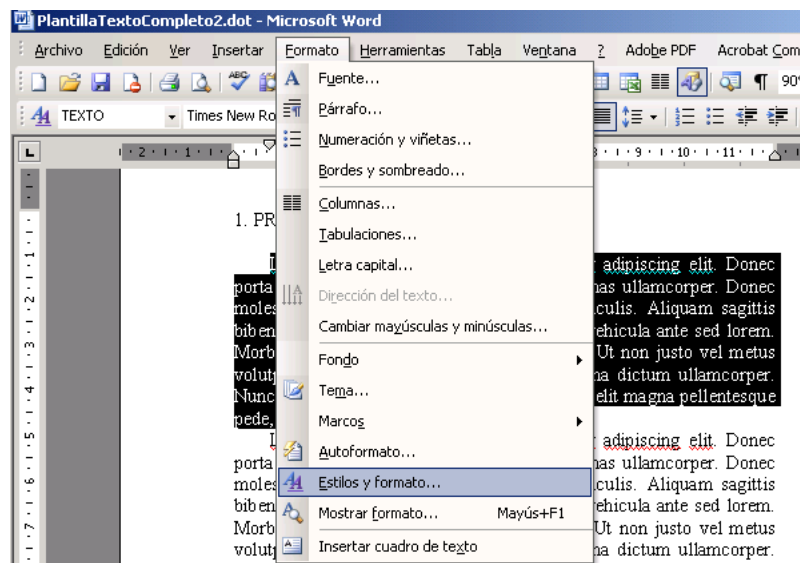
PlantillaTextoCompleto2.dot - Microsoft Word

Archivo Edición Ver Insertar Formato Herramientas Tabla Ventana ? Adobe PDF Acrobat Com

TEXTO Times New Ro

Fuente...
Párrafo...
Numeración y viñetas...
Bordes y sombreado...
Columnas...
Tabulaciones...
Letra capital...
Dirección del texto...
Cambiar mayúsculas y minúsculas...
Fondo
Tema...
Marcos
Autoformato...
Estilos y formato...
Mostrar formato... Mayús+F1
Insertar cuadro de texto

1. PR

adipiscing elit. Donec porta nas ullamcorper. Donec moles culis. Aliquam sagittis biben ehicula ante sed lorem. Morb Ut non justo vel metus volut na dictum ullamcorper. Nunc elit magna pellentesque pede,

adipiscing elit. Donec porta nas ullamcorper. Donec moles culis. Aliquam sagittis biben ehicula ante sed lorem. Morb Ut non justo vel metus volut na dictum ullamcorper.